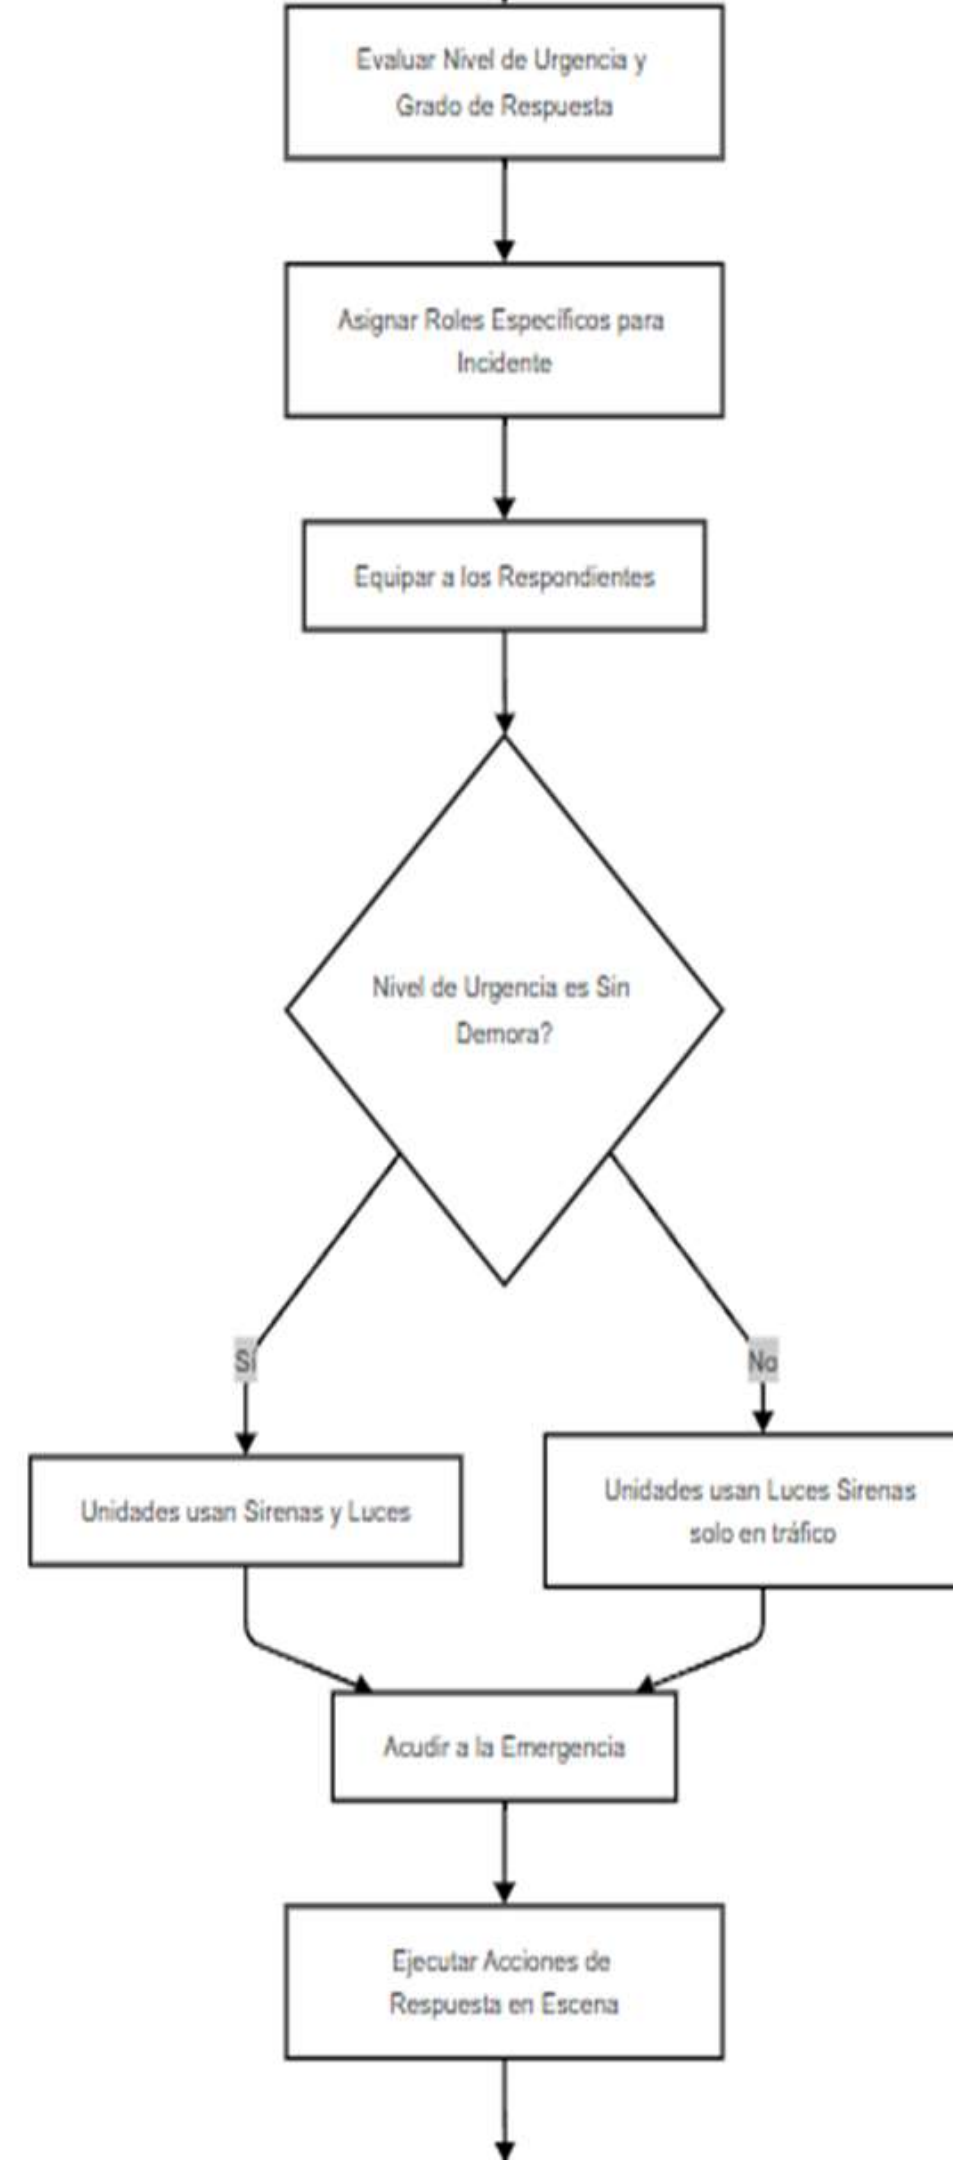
Evaluar Nivel de Urgencia y Grado de Respuesta

Asignar Roles Específicos para Incidente

Equipar a los Respondientes

Nivel de Urgencia es Sin Demora?

Sí

No

Unidades usan Sirenas y Luces

Unidades usan Luces Sirenas solo en tráfico

Acudir a la Emergencia

Ejecutar Acciones de Respuesta en Escena